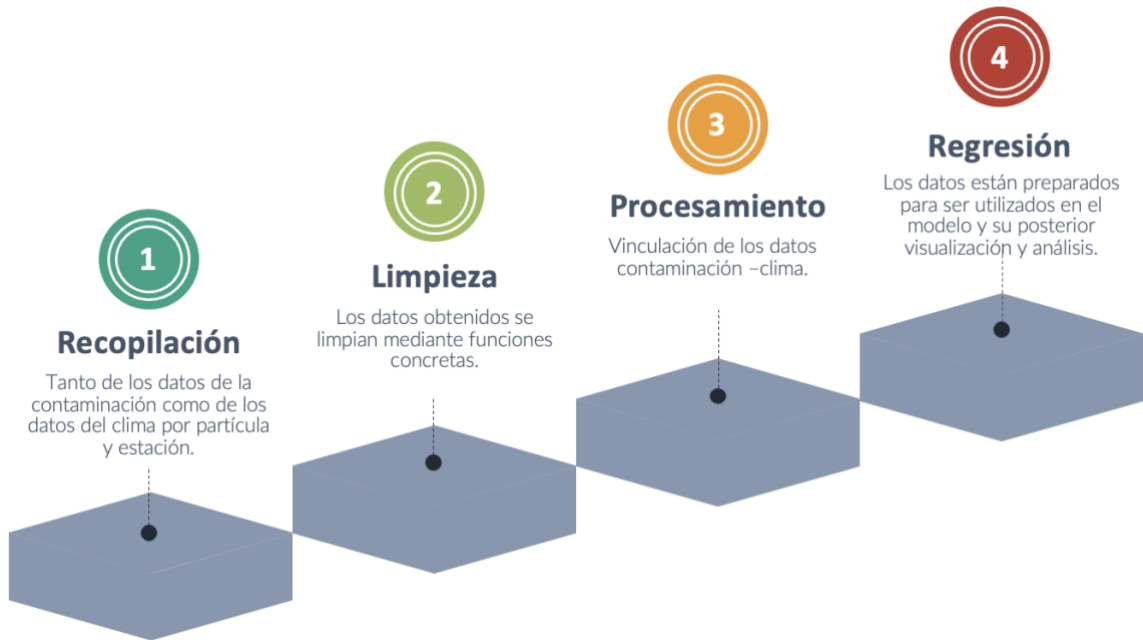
1

Recopilación

Tanto de los datos de la contaminación como de los datos del clima por partícula y estación.

2

Limpieza

Los datos obtenidos se limpian mediante funciones concretas.

3

Procesamiento

Vinculación de los datos contaminación –clima.

4

Regresión

Los datos están preparados para ser utilizados en el modelo y su posterior visualización y análisis.